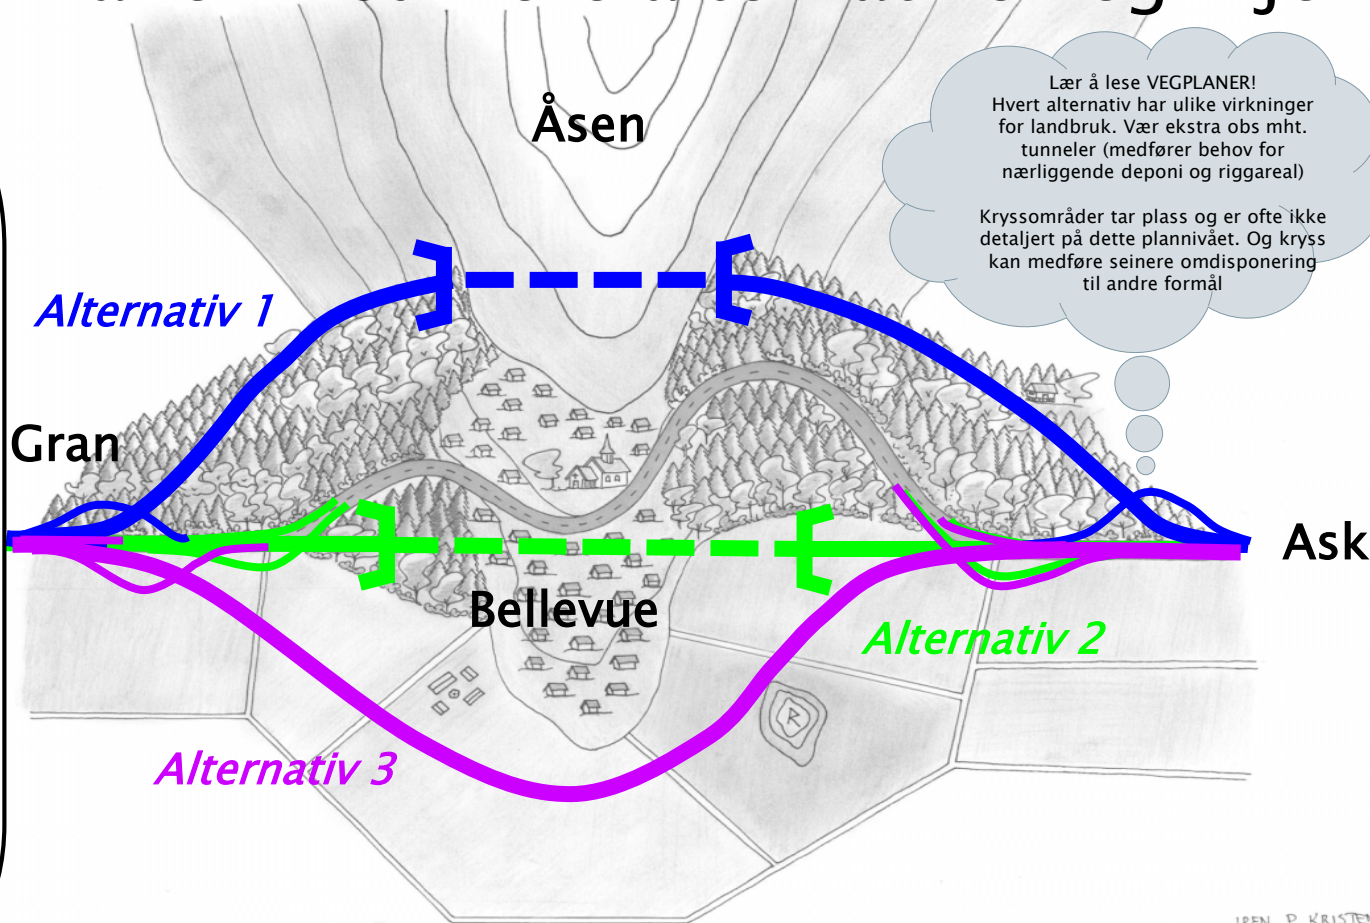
Åsen

Lær å lese VEGPLANER!
Hvert alternativ har ulike virkninger for landbruk. Vær ekstra obs mht. tunneler (medfører behov for nærliggende deponi og riggareal)

Kryssområder tar plass og er ofte ikke detaljert på dette plannivået. Og kryss kan medføre seinere omdisponering til andre formål

Alternativ 1

Gran

Ask

Bellevue

Alternativ 2

Alternativ 3

IREN P. KRISTE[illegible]